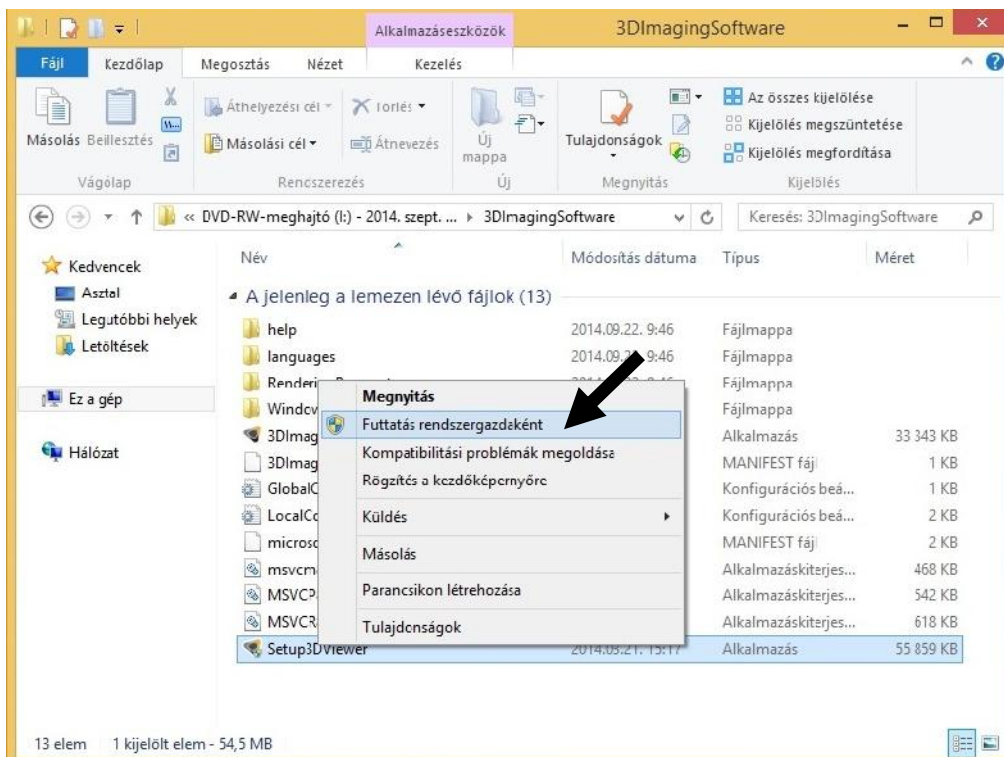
Alkalmazáseszközök 3DImagingSoftware

Fájl Kezdőlap Megosztás Nézet Kezelés

Másolás Beillesztés Vágólap

Áthelyezési cél ▾ Törlés ▾ Másolási cél ▾ Átnevezés Rendszerezés

Új mappa Új

Tulajdonságok Megnyitás

Az összes kijelölése Kijelölés megszüntetése Kijelölés megfordítása Kijelölés

« DVD-RW-meghajtó (I:) - 2014. szept. ... ▸ 3DImagingSoftware

Keresés: 3DImagingSoftware

Kedvencek
Asztal
Legutóbbi helyek
Letöltések

Ez a gép

Hálózat

| Név | Módosítás dátuma | Típus | Méret |
|---|---|---|---|
| A jelenleg a lemezen lévő fájlok (13) | | | |
| help | 2014.09.22. 9:46 | Fájlmappa | |
| languages | 2014.09.22. 9:46 | Fájlmappa | |
| Renderi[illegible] | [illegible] | Fájlmappa | |
| Windov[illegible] | | Fájlmappa | |
| 3DImag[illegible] | | Alkalmazás | 33 343 KB |
| 3DImag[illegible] | | MANIFEST fájl | 1 KB |
| GlobalC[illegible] | | Konfigurációs beá... | 1 KB |
| LocalCo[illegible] | | Konfigurációs beá... | 2 KB |
| microso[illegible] | | MANIFEST fájl | 2 KB |
| msvcr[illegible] | | Alkalmazáskiterjes... | 468 KB |
| MSVCP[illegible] | | Alkalmazáskiterjes... | 542 KB |
| MSVCR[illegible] | | Alkalmazáskiterjes... | 618 KB |
| Setup3DViewer | 2014.03.21. 15:17 | Alkalmazás | 55 859 KB |

Megnyitás
Futtatás rendszergazdaként
Kompatibilitási problémák megoldása
Rögzítés a kezdőképernyőre
Küldés
Másolás
Parancsikon létrehozása
Tulajdonságok

13 elem 1 kijelölt elem - 54,5 MB